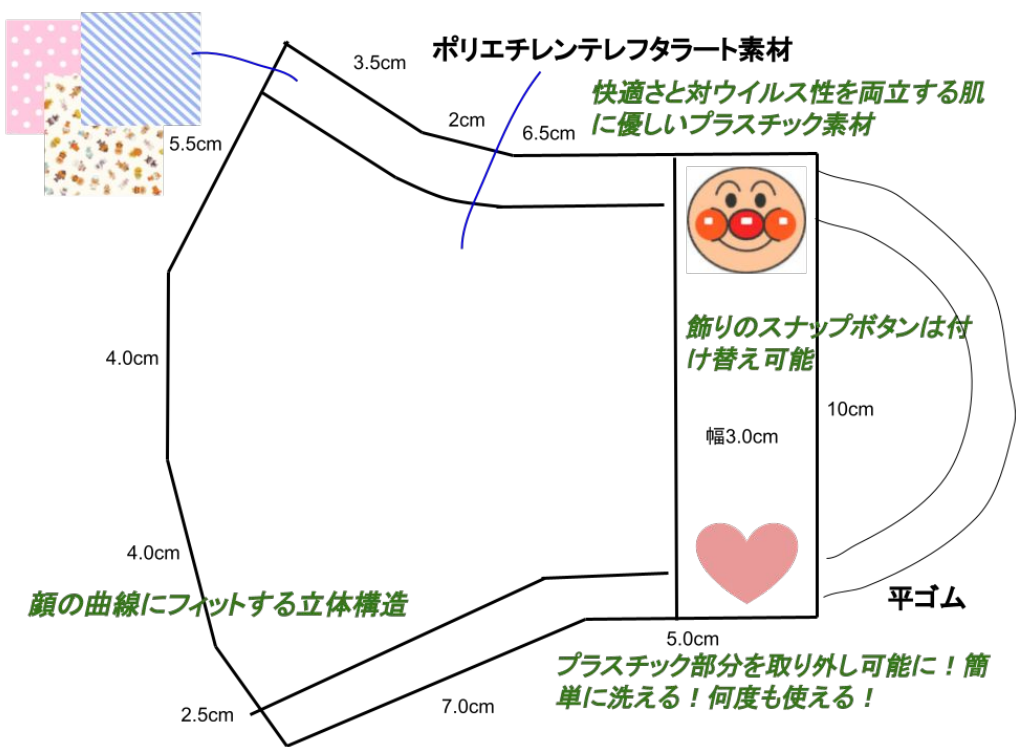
ポリエチレンテレフタラート素材

3.5cm

快適さと対ウイルス性を両立する肌に優しいプラスチック素材

2cm

6.5cm

5.5cm

飾りのスナップボタンは付け替え可能

4.0cm

10cm

幅3.0cm

4.0cm

顔の曲線にフィットする立体構造

平ゴム

5.0cm

プラスチック部分を取り外し可能に！簡単に洗える！何度も使える！

2.5cm

7.0cm